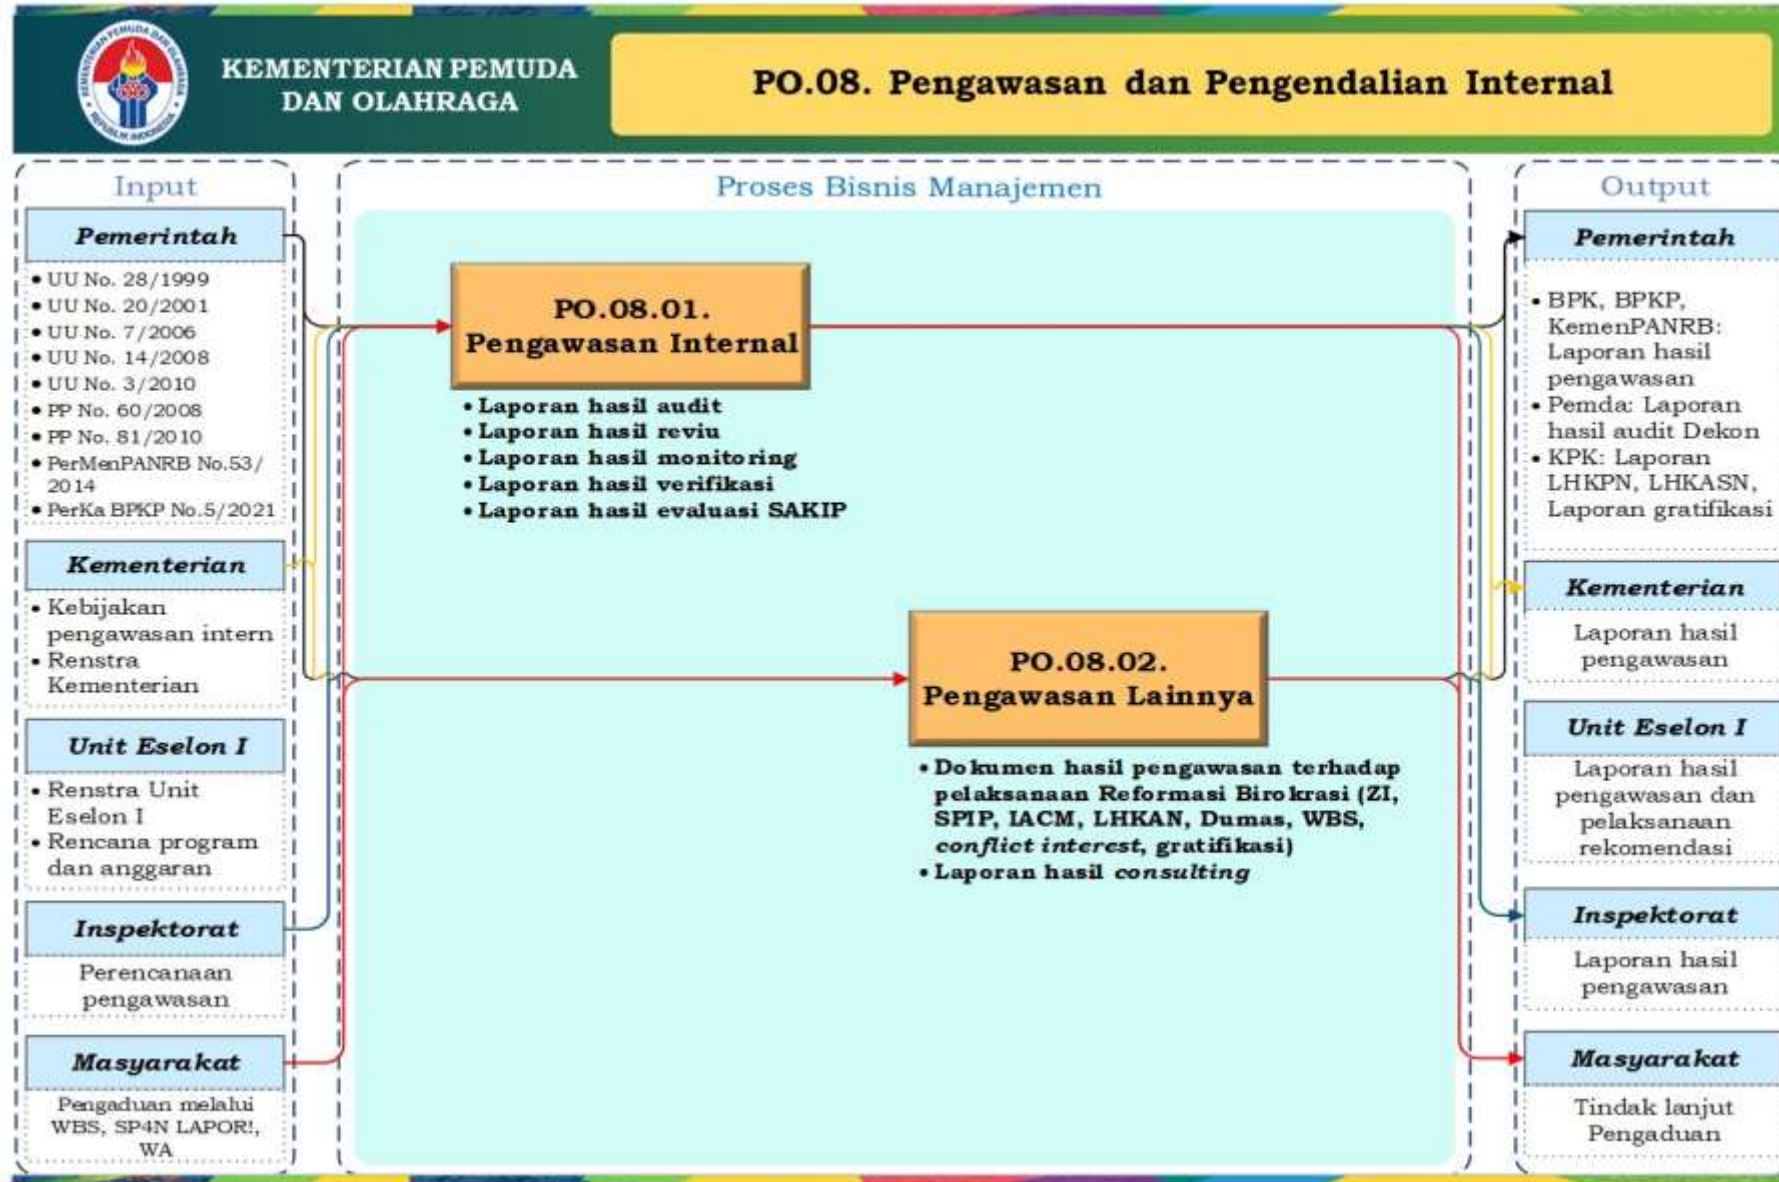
KEMENTERIAN PEMUDA DAN OLAHRAGA

PO.08. Pengawasan dan Pengendalian Internal

Input

Pemerintah

• UU No. 28/1999
• UU No. 20/2001
• UU No. 7/2006
• UU No. 14/2008
• UU No. 3/2010
• PP No. 60/2008
• PP No. 81/2010
• PerMenPANRB No.53/2014
• PerKa BPKP No.5/2021

Kementerian

• Kebijakan pengawasan intern
• Renstra Kementerian

Unit Eselon I

• Renstra Unit Eselon I
• Rencana program dan anggaran

Inspektorat

Perencanaan pengawasan

Masyarakat

Pengaduan melalui WBS, SP4N LAPOR!, WA

Proses Bisnis Manajemen

PO.08.01. Pengawasan Internal

• Laporan hasil audit
• Laporan hasil reviu
• Laporan hasil monitoring
• Laporan hasil verifikasi
• Laporan hasil evaluasi SAKIP

PO.08.02. Pengawasan Lainnya

• Dokumen hasil pengawasan terhadap pelaksanaan Reformasi Birokrasi (ZI, SPIP, IACM, LHKAN, Dumas, WBS, *conflict interest*, gratifikasi)
• Laporan hasil *consulting*

Output

Pemerintah

• BPK, BPKP, KemenPANRB: Laporan hasil pengawasan
• Pemda: Laporan hasil audit Dekon
• KPK: Laporan LHKPN, LHKASN, Laporan gratifikasi

Kementerian

Laporan hasil pengawasan

Unit Eselon I

Laporan hasil pengawasan dan pelaksanaan rekomendasi

Inspektorat

Laporan hasil pengawasan

Masyarakat

Tindak lanjut Pengaduan